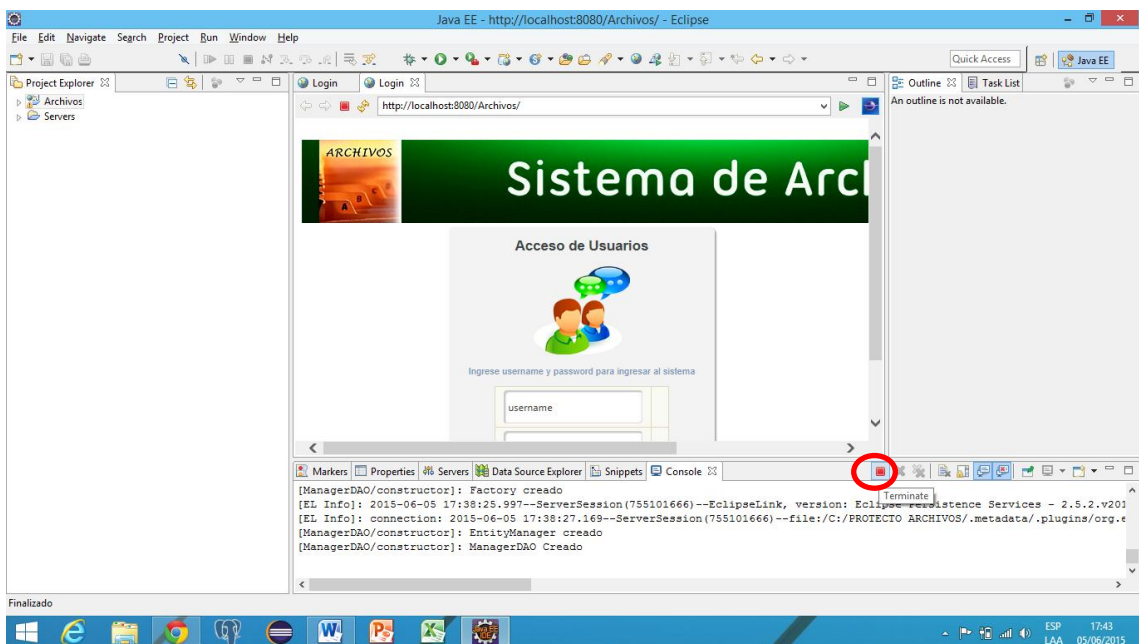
Java EE - http://localhost:8080/Archivos/ - Eclipse

File Edit Navigate Search Project Run Window Help

Quick Access

Java EE

Project Explorer ☒

Archivos

Servers

Login

Login ☒

http://localhost:8080/Archivos/

ARCHIVOS

Sistema de Arcl

Acceso de Usuarios

Ingrese username y password para ingresar al sistema

username

Outline ☒

Task List

An outline is not available.

Markers

Properties

Servers

Data Source Explorer

Snippets

Console ☒

Terminate

[ManagerDAO/constructor]: Factory creado
[EL Info]: 2015-06-05 17:38:25.997--ServerSession(755101666)--EclipseLink, version: Eclipse Persistence Services - 2.5.2.v201
[EL Info]: connection: 2015-06-05 17:38:27.169--ServerSession(755101666)--file:/C:/PROTECTO ARCHIVOS/.metadata/.plugins/org.e
[ManagerDAO/constructor]: EntityManager creado
[ManagerDAO/constructor]: ManagerDAO Creado

Finalizado

ESP
LAA

17:43
05/06/2015